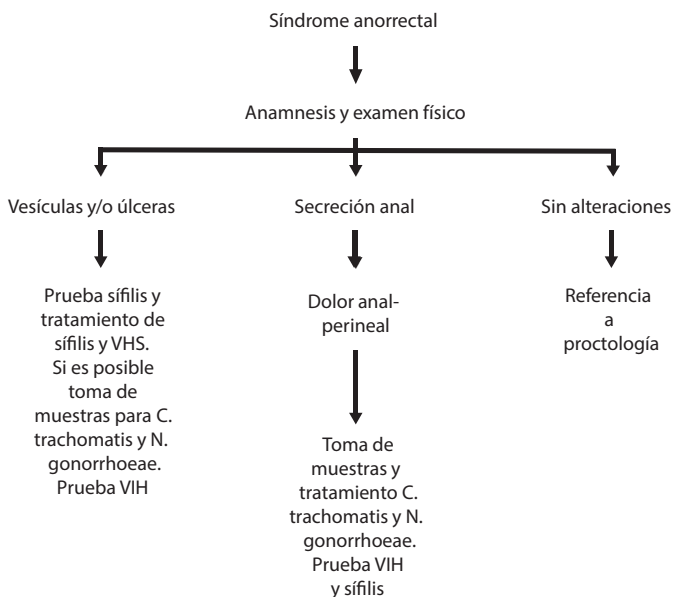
Síndrome anorrectal

Anamnesis y examen físico

Vesículas y/o úlceras

Prueba sífilis y tratamiento de sífilis y VHS. Si es posible toma de muestras para C. trachomatis y N. gonorrhoeae. Prueba VIH

Secreción anal

Dolor anal-perineal

Toma de muestras y tratamiento C. trachomatis y N. gonorrhoeae. Prueba VIH y sífilis

Sin alteraciones

Referencia a proctología